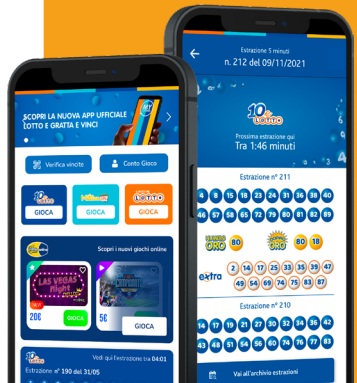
SCOPRI LA NUOVA APP UFFICIALE LOTTO E GRATTA E VINCI

Verifica vincite

Conto Gioco

10eLotto

GIOCA

MillionDAY

GIOCA

LOTTO

GIOCA

Scopri i nuovi giochi online

LAS VEGAS Night

20€

GIOCA

5€

GIOCA

Vedi qui l'estrazione tra 04:01

Estrazione n° 190 del 31/05

Estrazione 5 minuti

n. 212 del 09/11/2021

10eLotto

Prossima estrazione tra

Tra 1:46 minuti

Estrazione n° 211

3 8 10 11 13 35 36 38 40

46 51 56 18 23 24 30 67 68 80 81 82 84 86 90

Numero ORO 80

Doppio ORO 80 18

extra 2 14 11 25 33 35 39 47

49 54 64 69 74 76 87

Estrazione n° 210

14 19 11 23 32 33 35 42

45 48 51 56 60 70 76 79 81 90

Vai all'archivio estrazioni